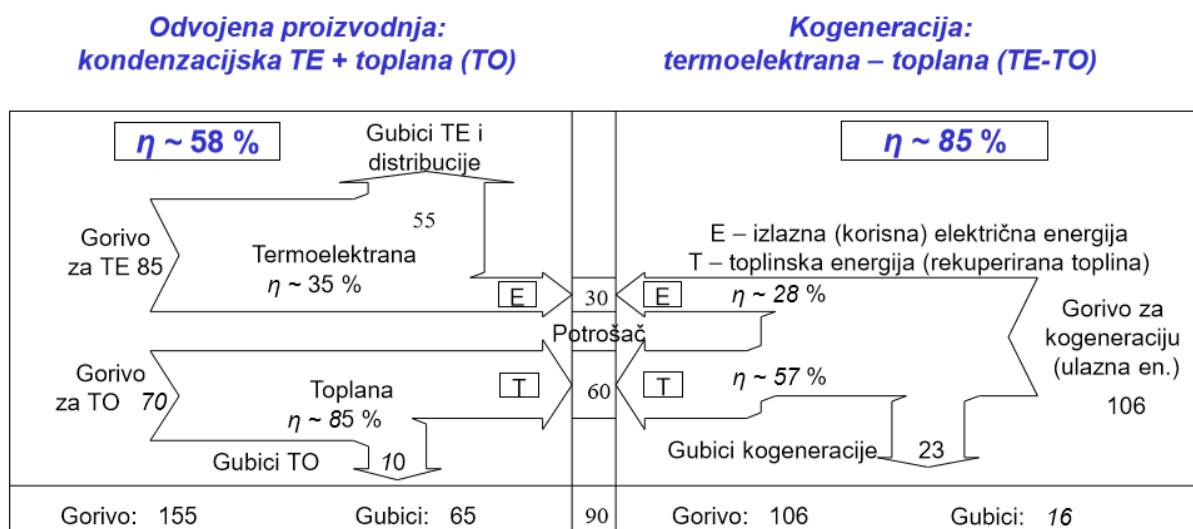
Odvojena proizvodnja:
kondenzacijska TE + toplana (TO)

Kogeneracija:
termoelektrana – toplana (TE-TO)

$\eta$ ~ 58 %

Gubici TE i distribucije

55

Gorivo za TE 85

Termoelektrana
$\eta$ ~ 35 %

E

30

Potrošač

Gorivo za TO 70

Toplana
$\eta$ ~ 85 %

T

60

Gubici TO 10

$\eta$ ~ 85 %

E – izlazna (korisna) električna energija
T – toplinska energija (rekuperirana toplina)

E

$\eta$ ~ 28 %

Gorivo za kogeneraciju (ulazna en.)

106

T

$\eta$ ~ 57 %

Gubici kogeneracije 23

Gorivo: 155 Gubici: 65

90

Gorivo: 106 Gubici: 16